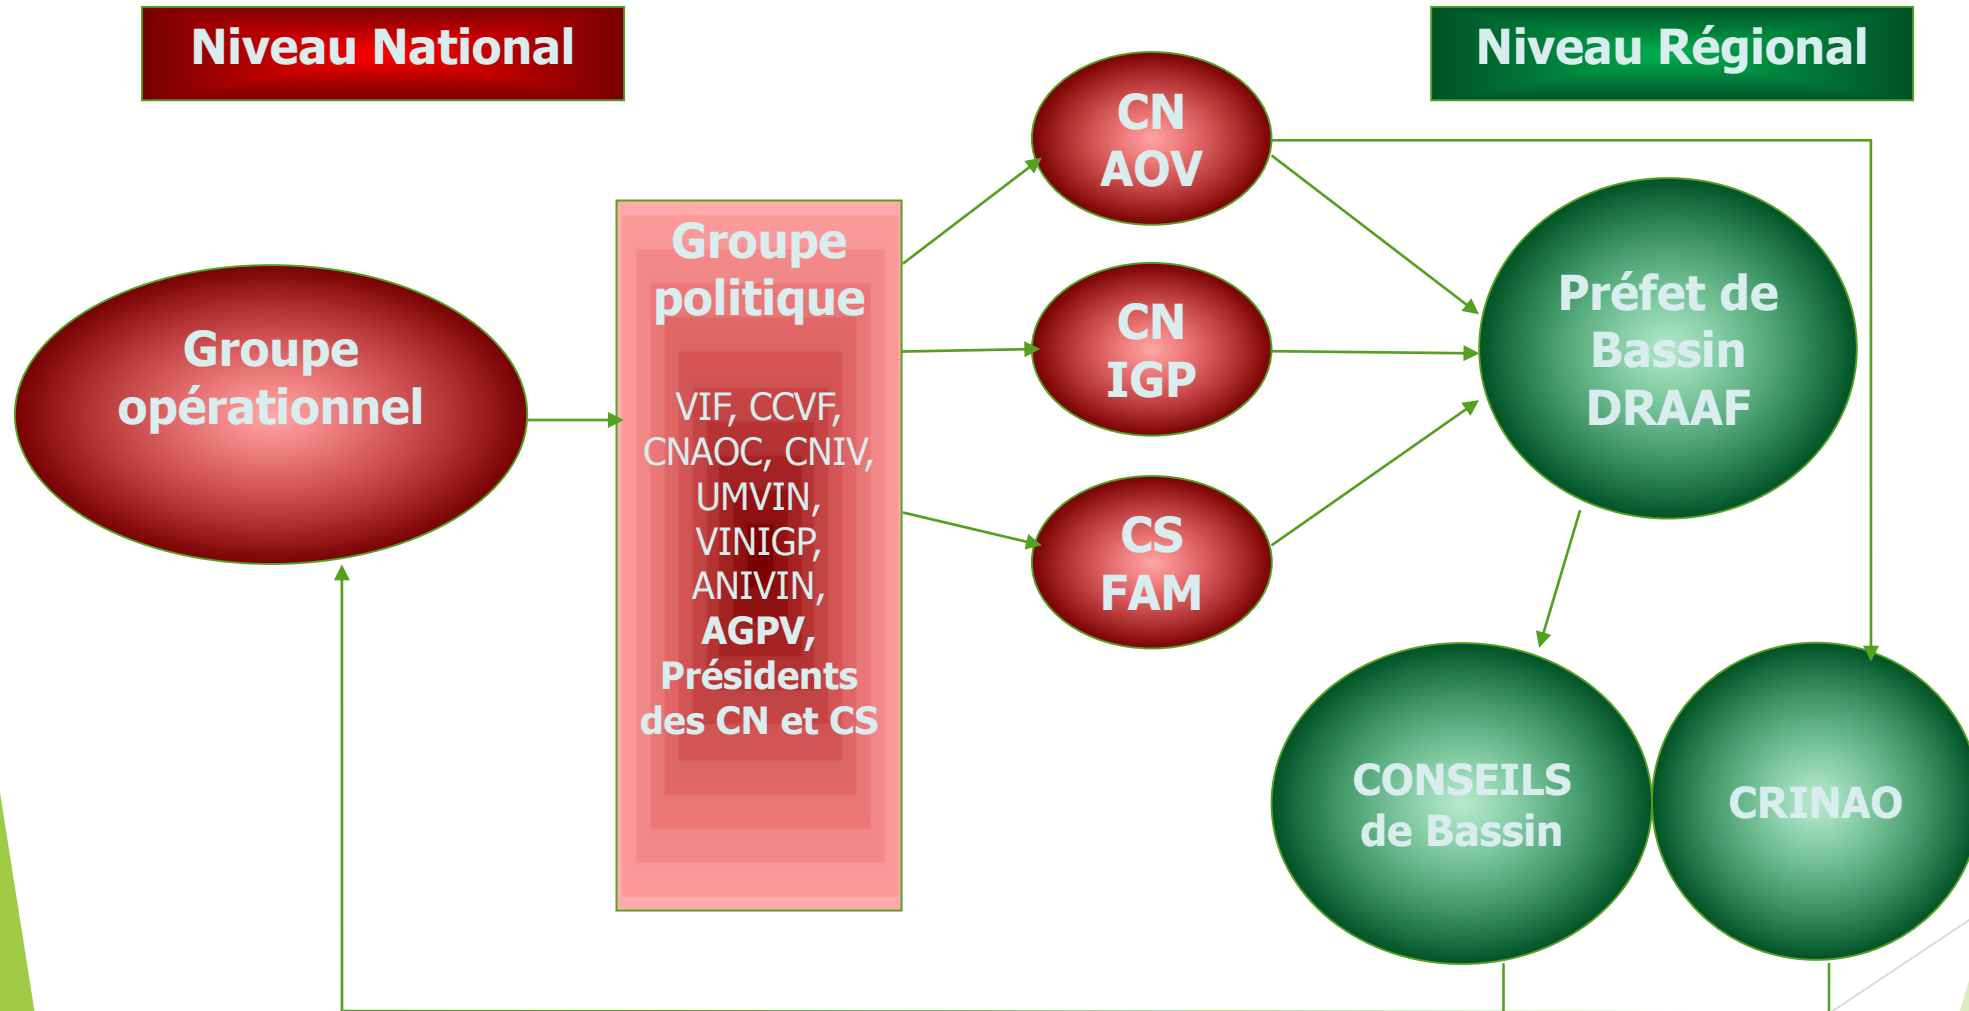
Niveau National

Niveau Régional

Groupe opérationnel

Groupe politique

VIF, CCVF, CNAOC, CNIV, UMVIN, VINIGP, ANIVIN, **AGPV, Présidents des CN et CS**

CN AOV

CN IGP

CS FAM

Préfet de Bassin DRAAF

CONSEILS de Bassin

CRINAO